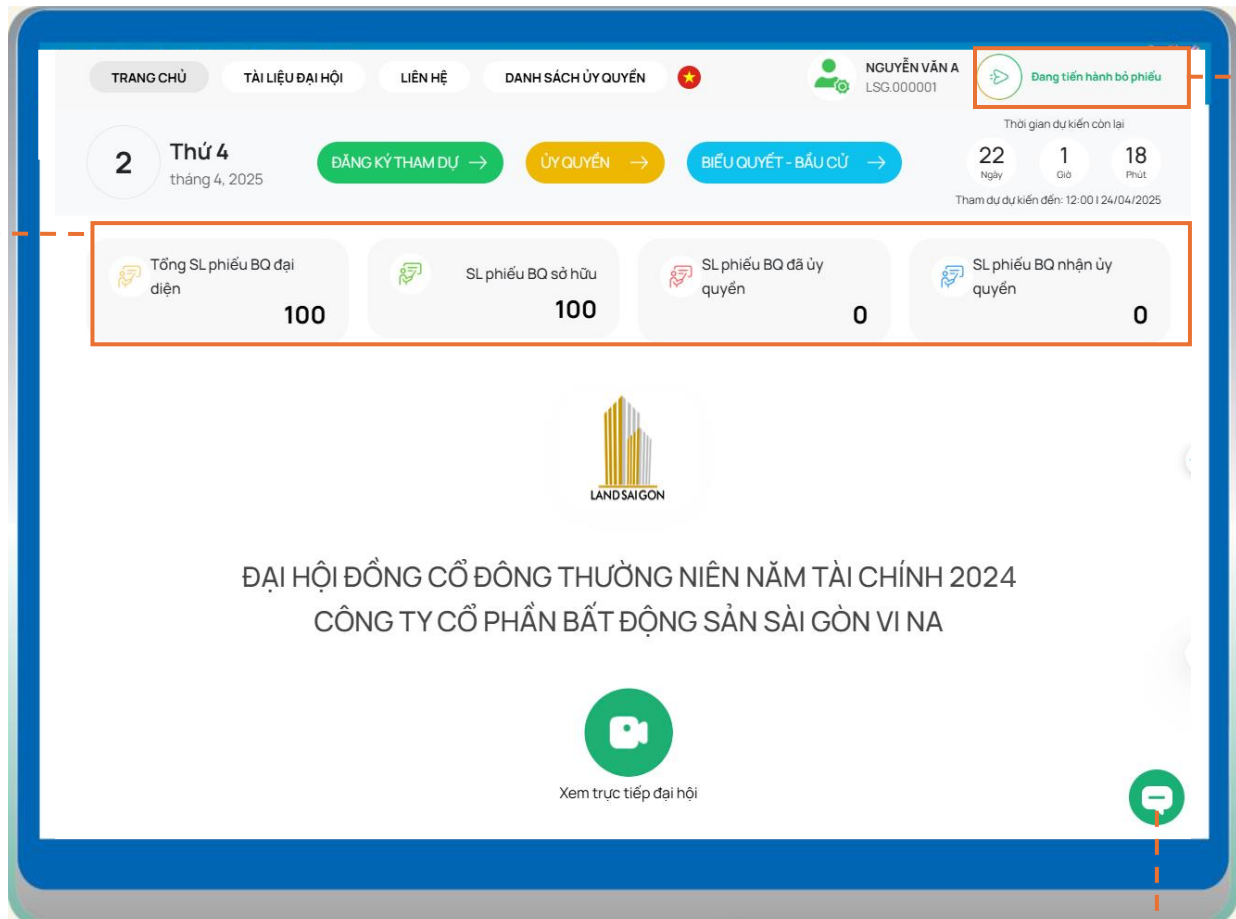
TRANG CHỦ TÀI LIỆU ĐẠI HỘI LIÊN HỆ DANH SÁCH ỦY QUYỀN

NGUYỄN VĂN A
LSG.000001

Đang tiến hành bỏ phiếu

2 Thứ 4
tháng 4, 2025

ĐĂNG KÝ THAM DỰ → ỦY QUYỀN → BIỂU QUYẾT - BẦU CỬ →

Thời gian dự kiến còn lại
22 Ngày 1 Giờ 18 Phút
Tham dự dự kiến đến: 12:00 | 24/04/2025

Tổng SL phiếu BQ đại diện
100

SL phiếu BQ sở hữu
100

SL phiếu BQ đã ủy quyền
0

SL phiếu BQ nhận ủy quyền
0

LANDSAIGON

ĐẠI HỘI ĐỒNG CỔ ĐÔNG THƯỜNG NIÊN NĂM TÀI CHÍNH 2024
CÔNG TY CỔ PHẦN BẤT ĐỘNG SẢN SÀI GÒN VI NA

Xem trực tiếp đại hội